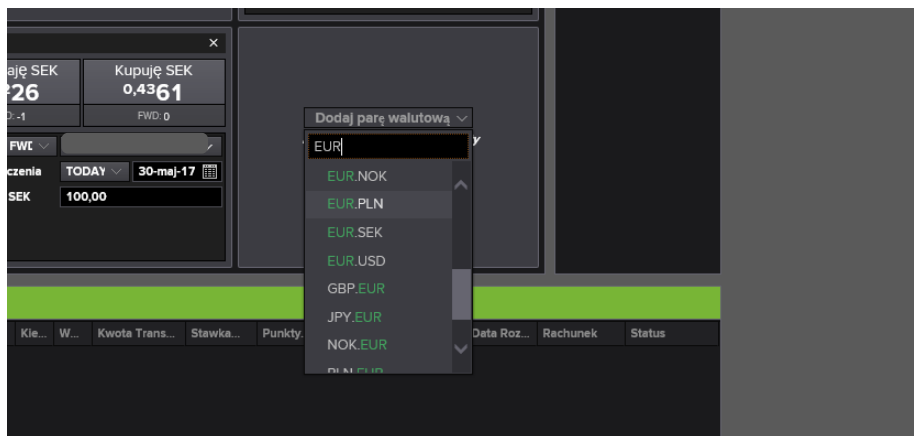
×
ję SEK
26
D: -1
Kupuję SEK
0,4361
FWD: 0
FWD
czenia
TODAY
30-maj-17
SEK
100,00
Dodaj parę walutową
EUR
EUR.NOK
EUR.PLN
EUR.SEK
EUR.USD
GBP.EUR
JPY.EUR
NOK.EUR
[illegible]
Kie...
W...
Kwota Trans...
Stawka...
Punkty...
Data Roz...
Rachunek
Status